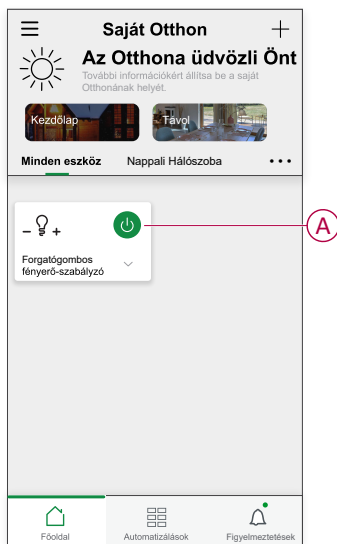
Saját Otthon

Az Otthona üdvözli Önt

További információkért állítsa be a saját Otthonának helyét.

Kezdőlap

Távol

Minden eszköz

Nappali

Hálószoba

– +

Forgatógombos fényerő-szabályzó

A

Főoldal

Automatizálások

Figyelmeztetések